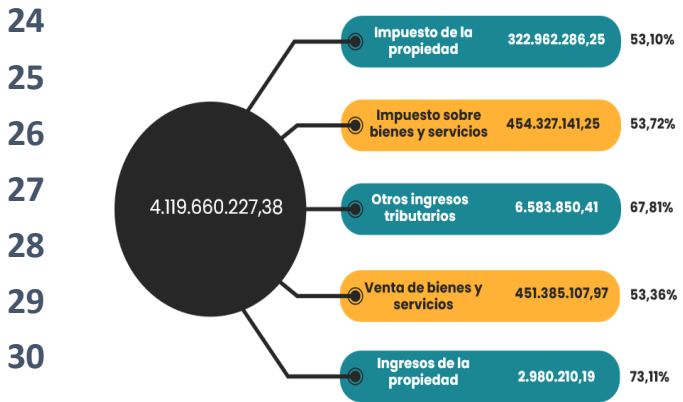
24
25
26
27
28
29
30

4.119.660.227,38

Impuesto de la propiedad 322.962.286,25 53,10%

Impuesto sobre bienes y servicios 454.327.141,25 53,72%

Otros ingresos tributarios 6.583.850,41 67,81%

Venta de bienes y servicios 451.385.107,97 53,36%

Ingresos de la propiedad 2.980.210,19 73,11%